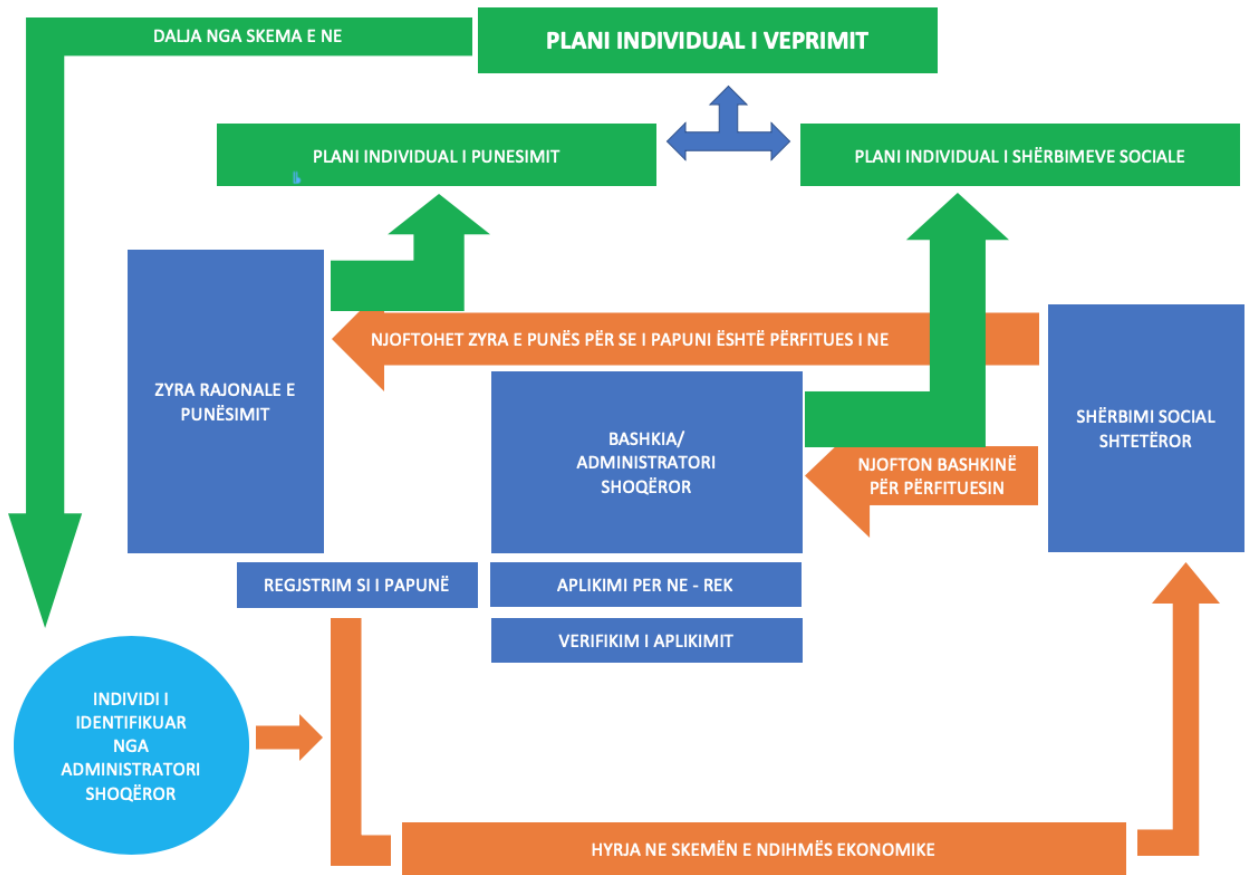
DALJA NGA SKEMA E NE

PLANI INDIVIDUAL I VEPRIMIT

PLANI INDIVIDUAL I PUNESIMIT

PLANI INDIVIDUAL I SHËRBIMEVE SOCIALE

ZYRA RAJONALE E PUNËSIMIT

NJOFTOHET ZYRA E PUNËS PËR SE I PAPUNI ËSHTË PËRFITUES I NE

BASHKIA/ ADMINISTRATORI SHOQËROR

NJOFTON BASHKINË PËR PËRFITUESIN

SHËRBIMI SOCIAL SHTETËROR

REGJSTRIM SI I PAPUNË

APLIKIMI PER NE - REK

VERIFIKIM I APLIKIMIT

INDIVIDI I IDENTIFIKUAR NGA ADMINISTRATORI SHOQËROR

HYRJA NE SKEMËN E NDIHMËS EKONOMIKE